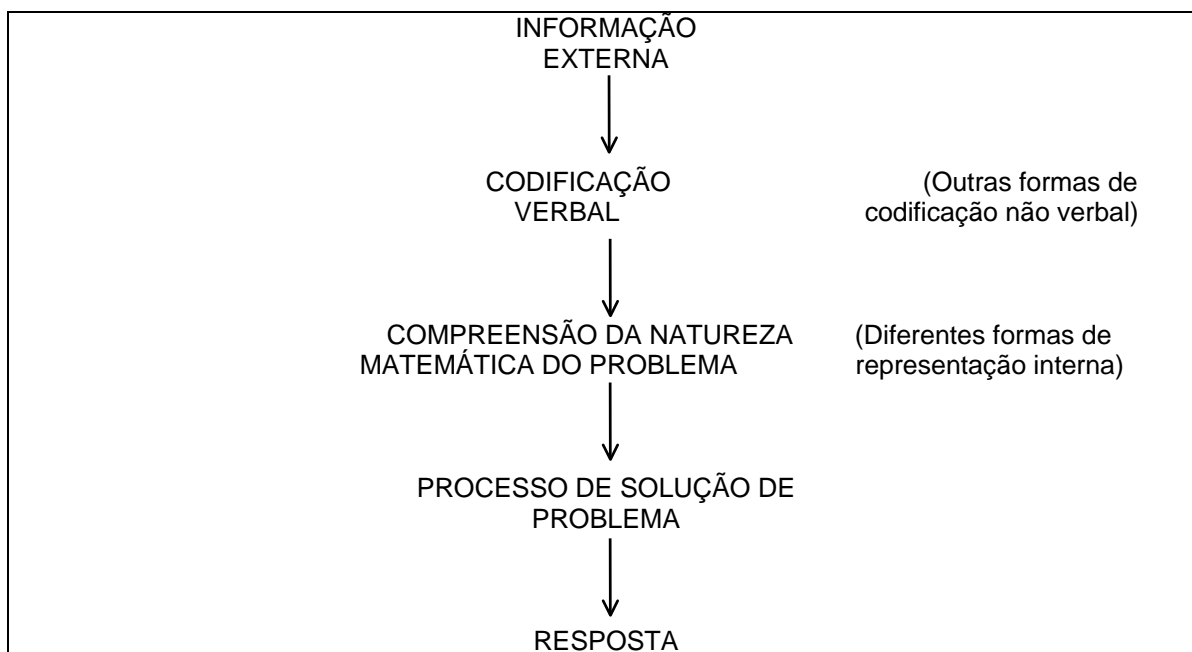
INFORMAÇÃO
EXTERNA

CODIFICAÇÃO
VERBAL

(Outras formas de
codificação não verbal)

COMPREENSÃO DA NATUREZA
MATEMÁTICA DO PROBLEMA

(Diferentes formas de
representação interna)

PROCESSO DE SOLUÇÃO DE
PROBLEMA

RESPOSTA